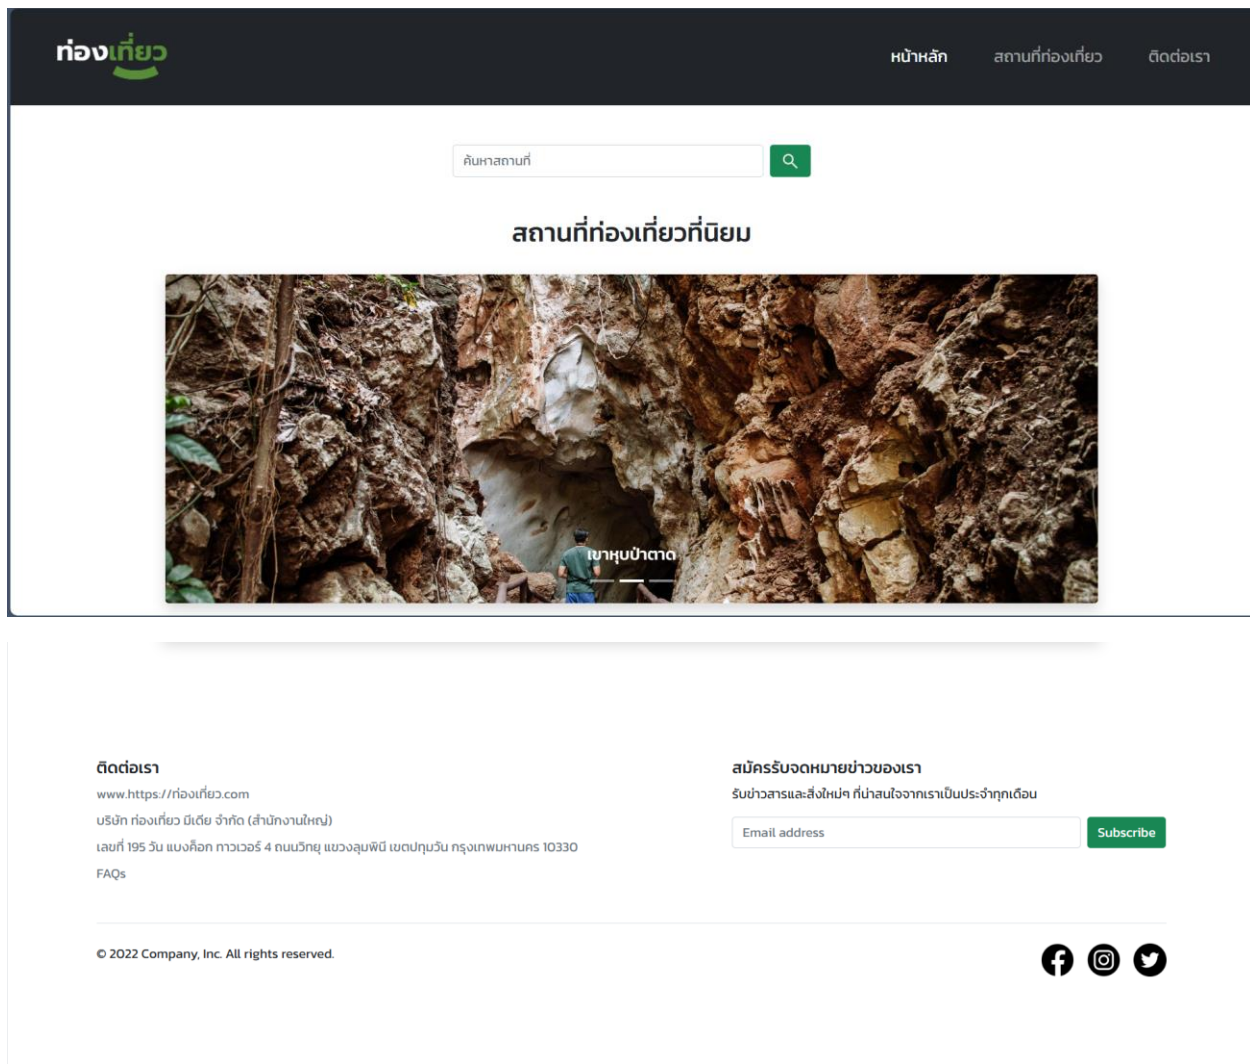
ท่องเที่ยว

หน้าหลัก สถานที่ท่องเที่ยว ติดต่อเรา

ค้นหาสถานที่

สถานที่ท่องเที่ยวที่นิยม

เขาหุบป้าตาด

ติดต่อเรา

www.https://ท่องเที่ยว.com

บริษัท ท่องเที่ยว มีเดีย จำกัด (สำนักงานใหญ่)

เลขที่ 195 วัน แบงค็อก ทาวเวอร์ 4 ถนนวิทยุ แขวงลุมพินี เขตปทุมวัน กรุงเทพมหานคร 10330

FAQs

สมัครรับจดหมายข่าวของเรา

รับข่าวสารและสิ่งใหม่ๆ ที่น่าสนใจจากเราเป็นประจำทุกเดือน

Email address

Subscribe

© 2022 Company, Inc. All rights reserved.